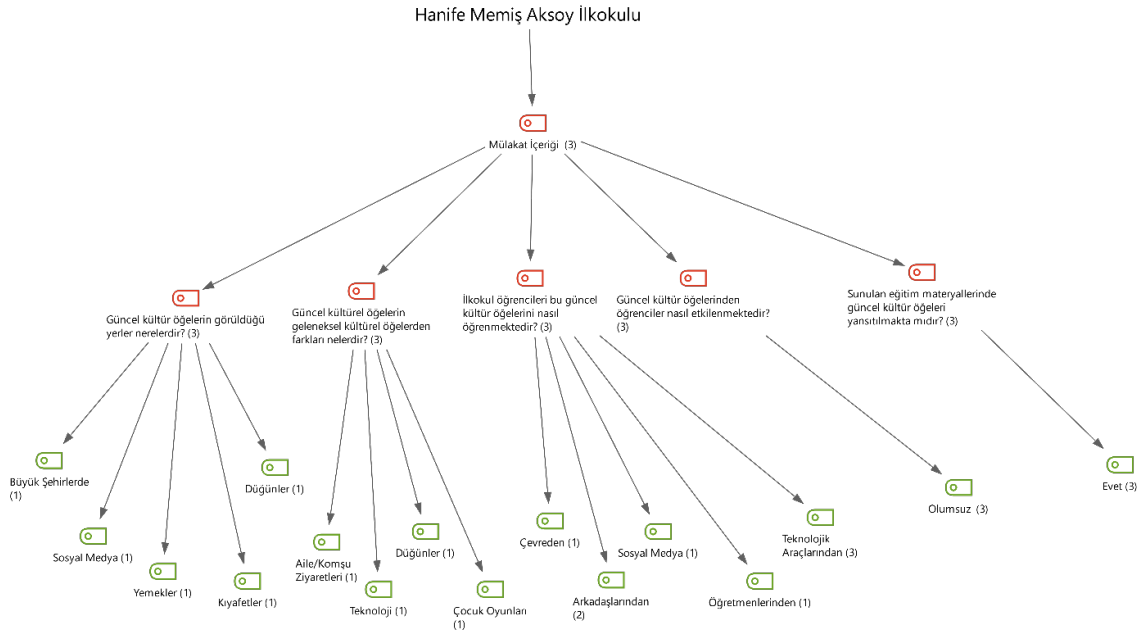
Hanife Memiş Aksoy İlkokulu

Mülakat İçeriği (3)

Güncel kültür öğelerin görüldüğü yerler nerelerdir? (3)

Güncel kültürel öğelerin geleneksel kültürel öğelerden farkları nelerdir? (3)

İlkokul öğrencileri bu güncel kültür öğelerini nasıl öğrenmektedir? (3)

Güncel kültür öğelerinden öğrenciler nasıl etkilenmektedir? (3)

Sunulan eğitim materyallerinde güncel kültür öğeleri yansıtılmakta mıdır? (3)

Büyük Şehirlerde (1)

Düğünler (1)

Sosyal Medya (1)

Yemekler (1)

Kıyafetler (1)

Aile/Komşu Ziyaretleri (1)

Teknoloji (1)

Düğünler (1)

Çocuk Oyunları (1)

Çevreden (1)

Arkadaşlarından (2)

Sosyal Medya (1)

Öğretmenlerinden (1)

Teknolojik Araçlarından (3)

Olumsuz (3)

Evet (3)